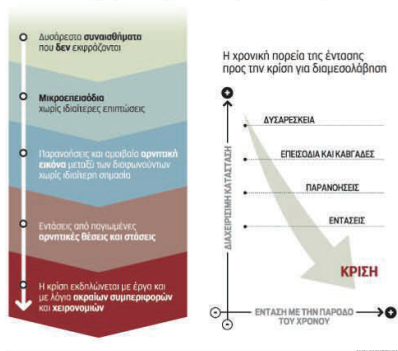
Δυσάρεστα συναισθήματα που δεν εκφράζονται

Μικροεπεισόδια χωρίς ιδιαίτερες επιπτώσεις

Παρανοήσεις και αμοιβαία αρνητική εικόνα μεταξύ των διαφωνούντων χωρίς ιδιαίτερη σημασία

Εντάσεις από παγιωμένες αρνητικές θέσεις και στάσεις

Η κρίση εκδηλώνεται με έργα και με λόγια ακραίων συμπεριφορών και χειρονομιών

Η χρονική πορεία της έντασης προς την κρίση για διαμεσολάβηση

+

ΔΥΣΑΡΕΣΚΕΙΑ

ΕΠΕΙΣΟΔΙΑ ΚΑΙ ΚΑΒΓΑΔΕΣ

ΠΑΡΑΝΟΗΣΕΙΣ

ΕΝΤΑΣΕΙΣ

ΔΙΑΧΕΙΡΙΣΙΜΗ ΚΑΤΑΣΤΑΣΗ

ΚΡΙΣΗ

-

ΕΝΤΑΣΗ ΜΕ ΤΗΝ ΠΑΡΟΔΟ ΤΟΥ ΧΡΟΝΟΥ

+